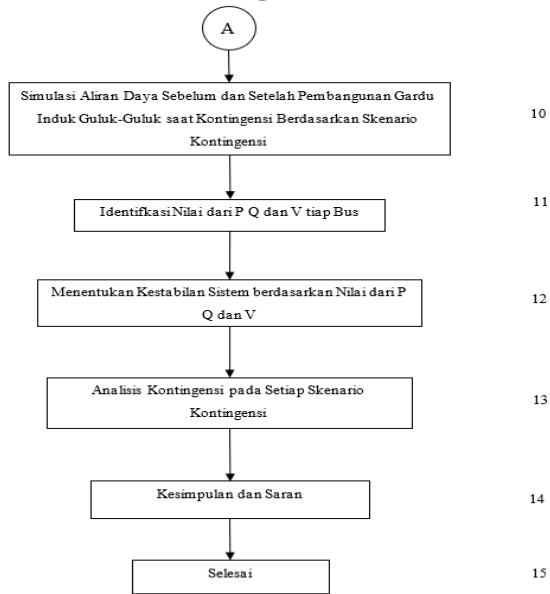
A

Simulasi Aliran Daya Sebelum dan Setelah Pembangunan Gardu Induk Guluk-Guluk saat Kontingensi Berdasarkan Skenario Kontingensi

10

Identifkasi Nilai dari P Q dan V tiap Bus

11

Menentukan Kestabilan Sistem berdasarkan Nilai dari P Q dan V

12

Analisis Kontingensi pada Setiap Skenario Kontingensi

13

Kesimpulan dan Saran

14

Selesai

15